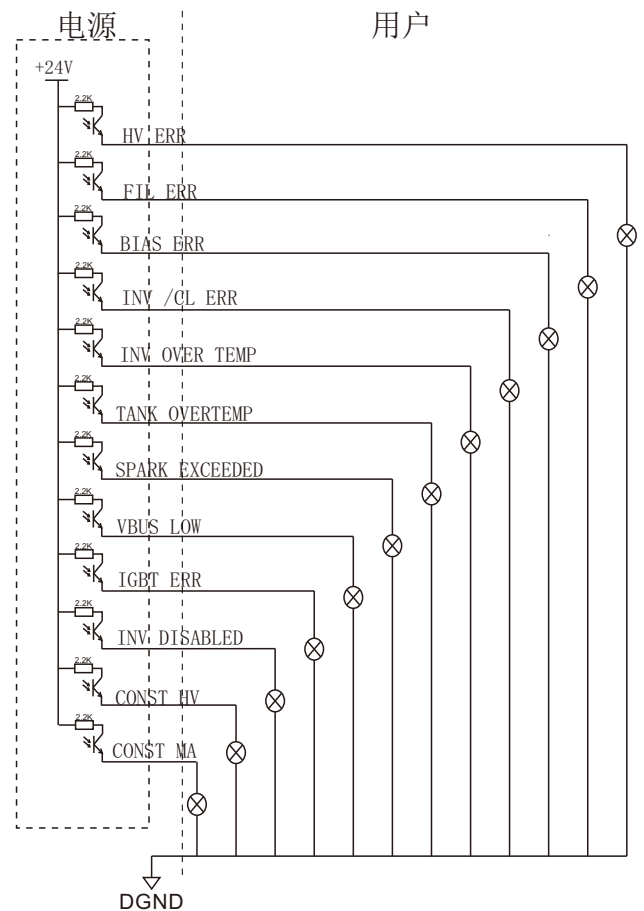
电源

用户

+24V

2.2K
HV ERR

2.2K
FIL ERR

2.2K
BIAS ERR

2.2K
INV /CL ERR

2.2K
INV OVER TEMP

2.2K
TANK OVERTEMP

2.2K
SPARK EXCEEDED

2.2K
VBUS LOW

2.2K
IGBT ERR

2.2K
INV DISABLED

2.2K
CONST HV

2.2K
CONST MA

DGND